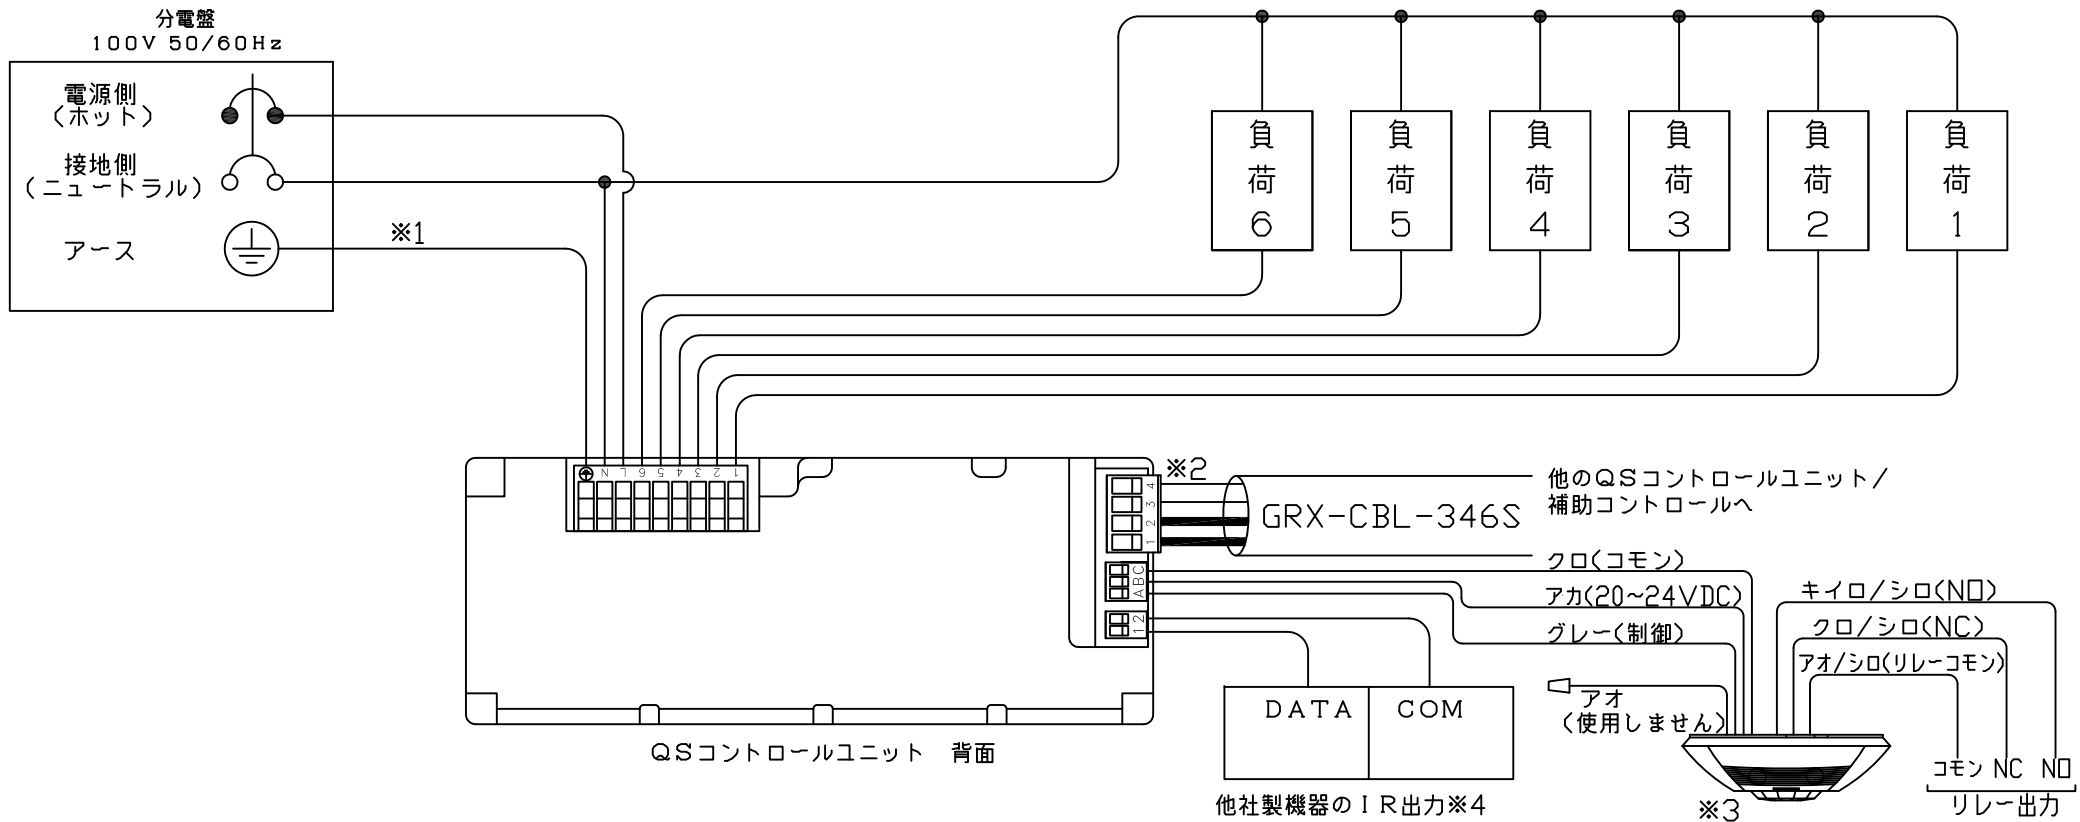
分電盤
100V 50/60Hz

電源側
(ホット)

接地側
(ニュートラル)

アース

※1

負荷6
負荷5
負荷4
負荷3
負荷2
負荷1

N L 6 5 4 3 2 1

※2
4 3 2 1

GRX-CBL-346S

他のQSコントロールユニット/
補助コントロールへ

A B C

1 2

クロ(コモン)
アカ(20~24VDC)
グレー(制御)

キイロ/シロ(NO)
クロ/シロ(NC)
アオ/シロ(リレーコモン)

アオ
(使用しません)

DATA
COM

QSコントロールユニット 背面

他社製機器のIR出力※4

※3

コモン NC NO
リレー出力